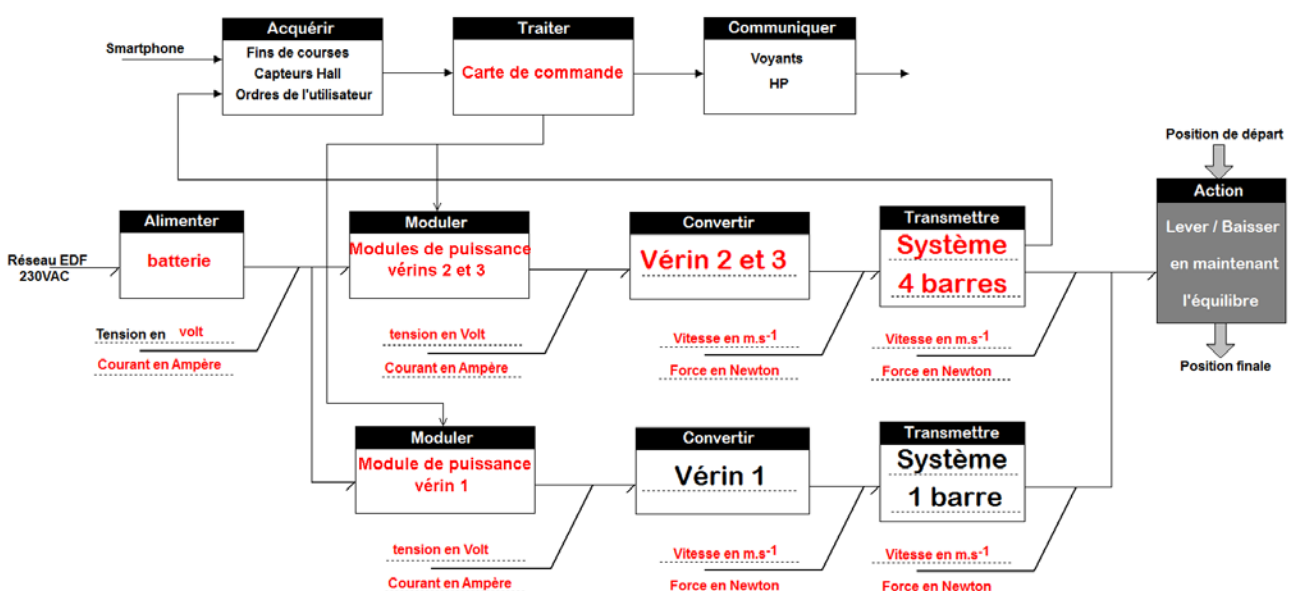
Smartphone

Acquérir
Fins de courses
Capteurs Hall
Ordres de l'utilisateur

Traiter
Carte de commande

Communiquer
Voyants
HP

Position de départ

Action
Lever / Baisser
en maintenant
l'équilibre

Position finale

Réseau EDF
230VAC

Alimenter
batterie

Tension en volt
Courant en Ampère

Moduler
Modules de puissance vérins 2 et 3

tension en Volt
Courant en Ampère

Convertir
Vérin 2 et 3

Vitesse en m.s$^{-1}$
Force en Newton

Transmettre
Système
4 barres

Vitesse en m.s$^{-1}$
Force en Newton

Moduler
Module de puissance vérin 1

tension en Volt
Courant en Ampère

Convertir
Vérin 1

Vitesse en m.s$^{-1}$
Force en Newton

Transmettre
Système
1 barre

Vitesse en m.s$^{-1}$
Force en Newton